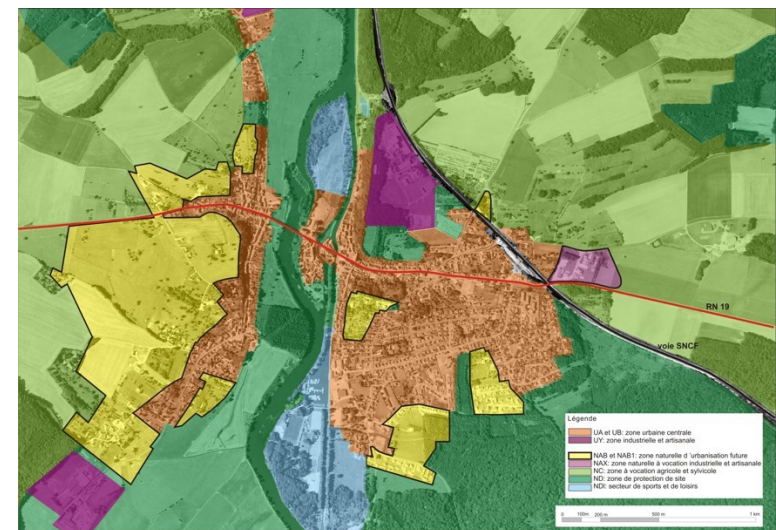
RN 19

voie SNCF

Légende

UA et UB: zone urbaine centrale
UY: zone industrielle et artisanale

NAB et NAB1: zone naturelle d 'urbanisation future
NAX: zone naturelle à vocation industrielle et artisanale
NC: zone à vocation agricole et sylvicole
ND: zone de protection de site
NDi: secteur de sports et de loisirs

0 100m 200 m 500 m 1 km